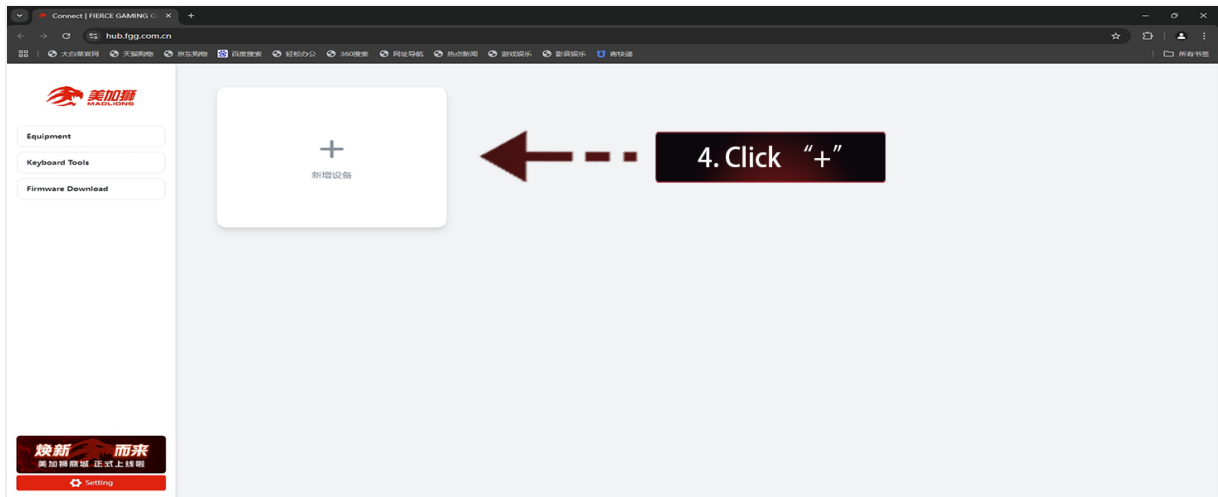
Connect | FIERCE GAMING G ×
+
hub.fgg.com.cn
大白菜官网 天猫购物 京东购物 百度搜索 轻松办公 360搜索 网址导航 热点新闻 游戏娱乐 影视娱乐 表快递
所有书签

美加狮
MADLIONS

Equipment
Keyboard Tools
Firmware Download

+
新增设备

4. Click “+”

焕新 而来
美加狮商城 正式上线啦

Setting